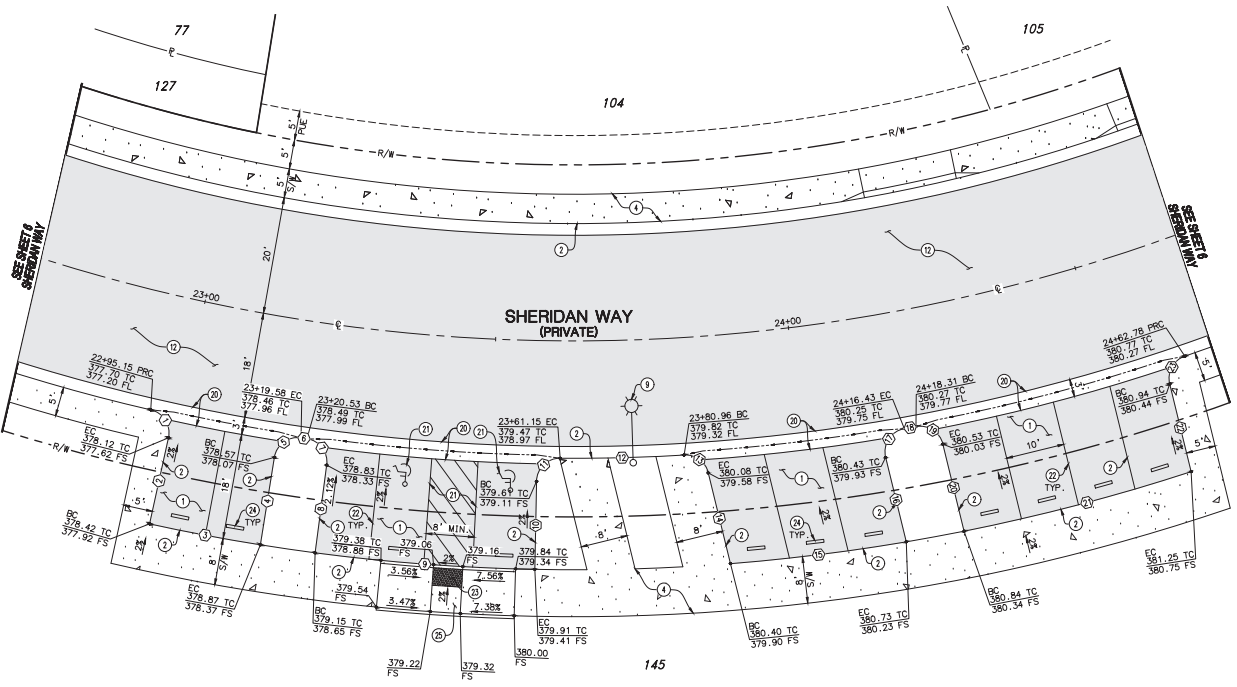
77

127

104

105

R/W

R/W

5' PUE

5'

5' S/W

20'

18'

SEE SHEET 6 SHERIDAN WAY

SEE SHEET 6 SHERIDAN WAY

23+00

24+00

SHERIDAN WAY
(PRIVATE)

22+95.15 PRC
377.70 TC
377.20 FL

23+19.58 EC
378.46 TC
377.96 FL

23+20.53 BC
378.49 TC
377.99 FL

23+61.15 EC
379.47 TC
378.97 FL

23+80.96 BC
379.82 TC
379.32 FL

24+16.43 EC
380.25 TC
379.75 FL

24+18.31 BC
380.27 TC
379.77 FL

24+62.78 PRC
380.77 TC
380.27 FL

EC
378.12 TC
377.62 FS

BC
378.57 TC
378.07 FS

BC
378.42 TC
377.92 FS

EC
378.87 TC
378.37 FS

EC
378.83 TC
378.33 FS

379.38 TC
378.88 FS

BC
379.15 TC
378.65 FS

379.06 FS

379.54 FS

379.22 FS

379.32 FS

BC
379.61 TC
379.11 FS

379.16 FS

379.84 TC
379.34 FS

EC
379.91 TC
379.41 FS

380.00 FS

EC
380.08 TC
379.58 FS

BC
380.43 TC
379.93 FS

BC
380.40 TC
379.90 FS

EC
380.73 TC
380.23 FS

EC
380.53 TC
380.03 FS

BC
380.94 TC
380.44 FS

BC
380.84 TC
380.34 FS

EC
381.25 TC
380.75 FS

3.56%
7.56%
3.47%
7.38%
2%

8' MIN.

8'

10'

5'

TYP

TYP.

1 2 4 9 12 20 21 22 23 24 25